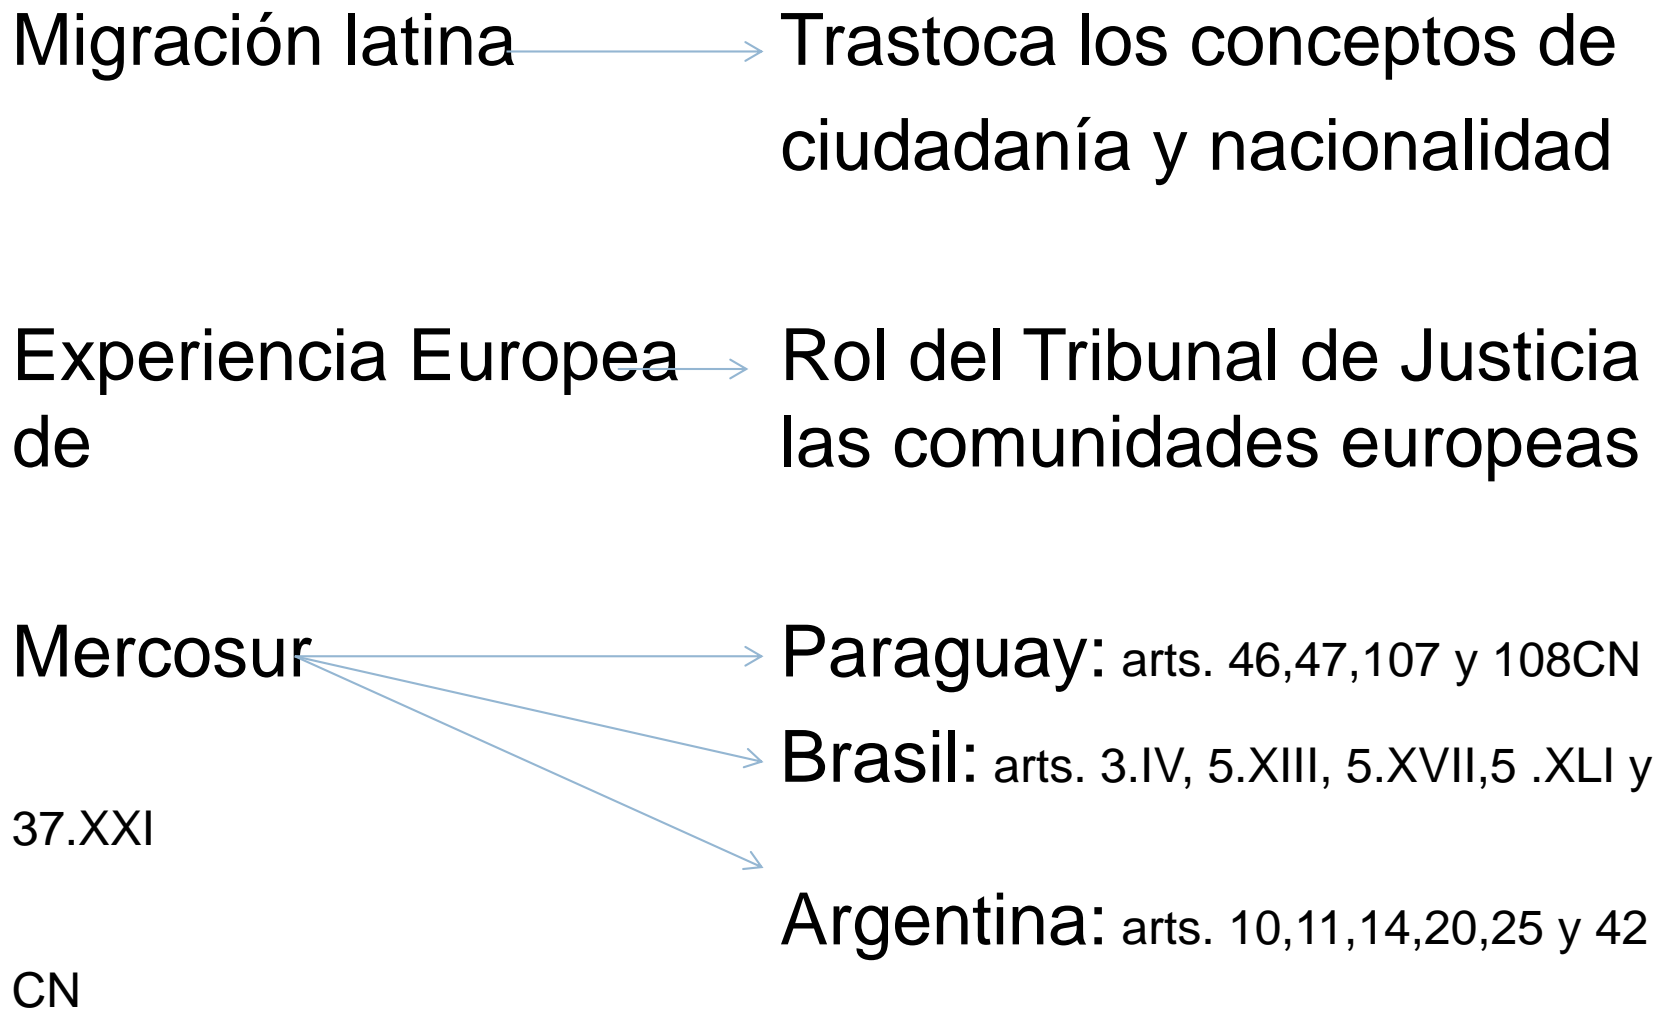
Migración latina → Trastoca los conceptos de ciudadanía y nacionalidad

Experiencia Europea → Rol del Tribunal de Justicia de las comunidades europeas

Mercosur → Paraguay: arts. 46,47,107 y 108CN
Brasil: arts. 3.IV, 5.XIII, 5.XVII,5 .XLI y 37.XXI
Argentina: arts. 10,11,14,20,25 y 42 CN